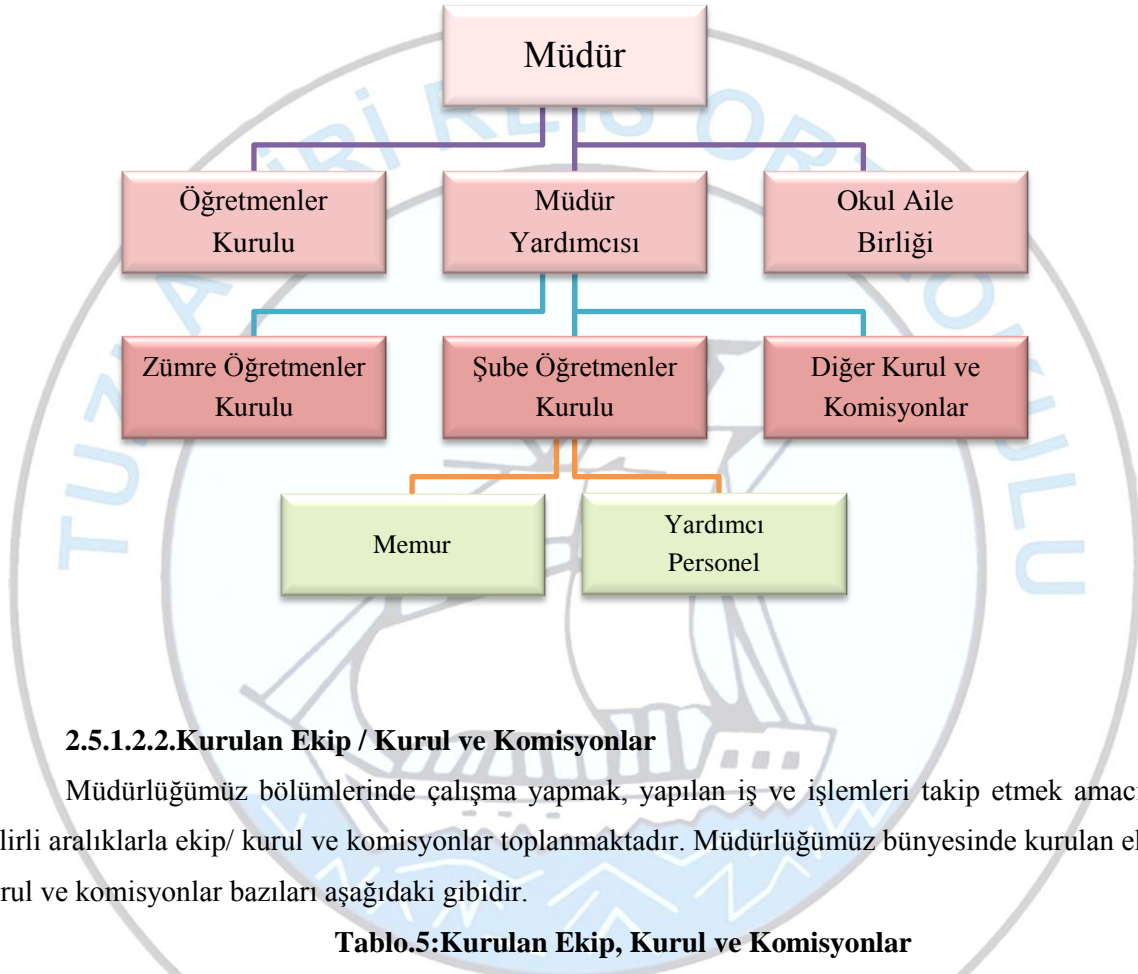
Müdür

Öğretmenler Kurulu

Müdür Yardımcısı

Okul Aile Birliği

Zümre Öğretmenler Kurulu

Şube Öğretmenler Kurulu

Diğer Kurul ve Komisyonlar

Memur

Yardımcı Personel

2.5.1.2.2.Kurulan Ekip / Kurul ve Komisyonlar

Müdürlüğümüz bölümlerinde çalışma yapmak, yapılan iş ve işlemleri takip etmek amacı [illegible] lirli aralıklarla ekip/ kurul ve komisyonlar toplanmaktadır. Müdürlüğümüz bünyesinde kurulan ek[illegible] rul ve komisyonlar bazıları aşağıdaki gibidir.

Tablo.5:Kurulan Ekip, Kurul ve Komisyonlar